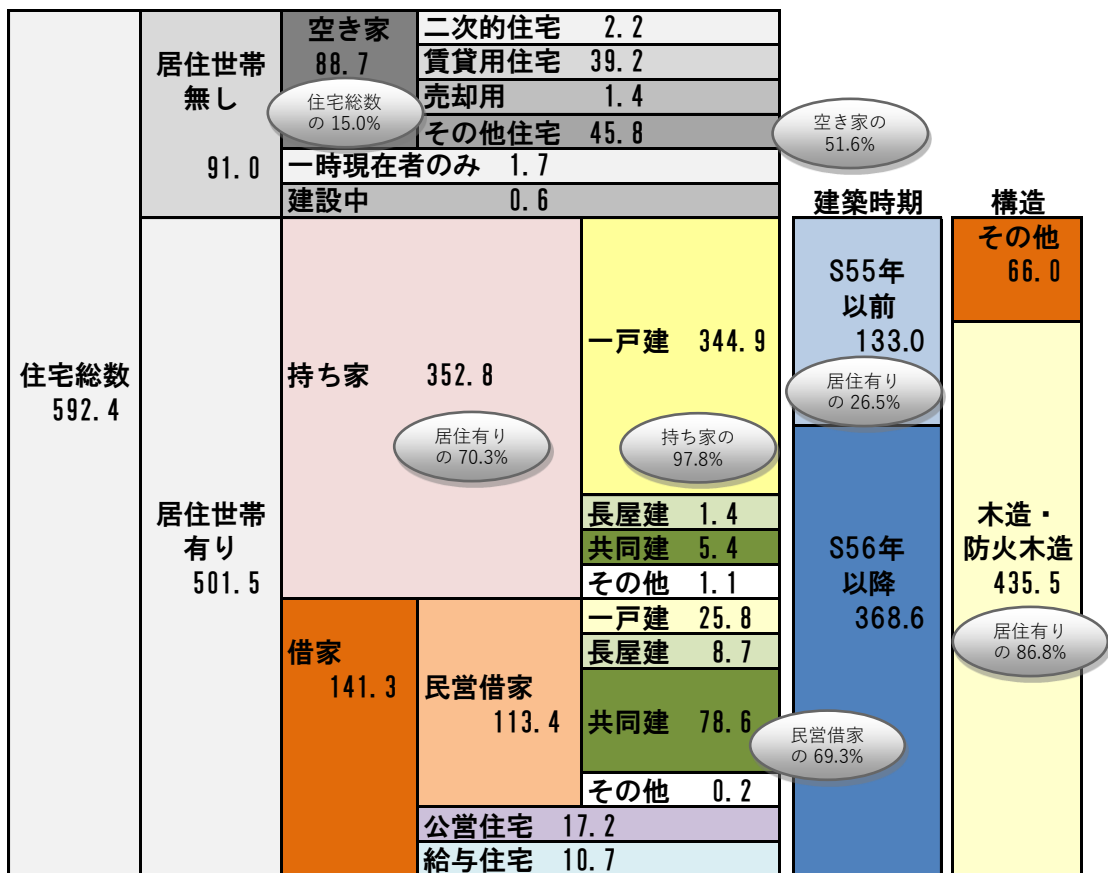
住宅総数
592.4

居住世帯無し
91.0

空き家
88.7

住宅総数の 15.0%

二次的住宅 2.2
賃貸用住宅 39.2
売却用 1.4
その他住宅 45.8

空き家の 51.6%

一時現在者のみ 1.7
建設中 0.6

居住世帯有り
501.5

持ち家 352.8

居住有りの 70.3%

一戸建 344.9

持ち家の 97.8%

長屋建 1.4
共同建 5.4
その他 1.1

借家
141.3

民営借家
113.4

一戸建 25.8
長屋建 8.7
共同建 78.6

民営借家の 69.3%

その他 0.2

公営住宅 17.2
給与住宅 10.7

建築時期

S55年以前
133.0

居住有りの 26.5%

S56年以降
368.6

構造

その他
66.0

木造・防火木造
435.5

居住有りの 86.8%